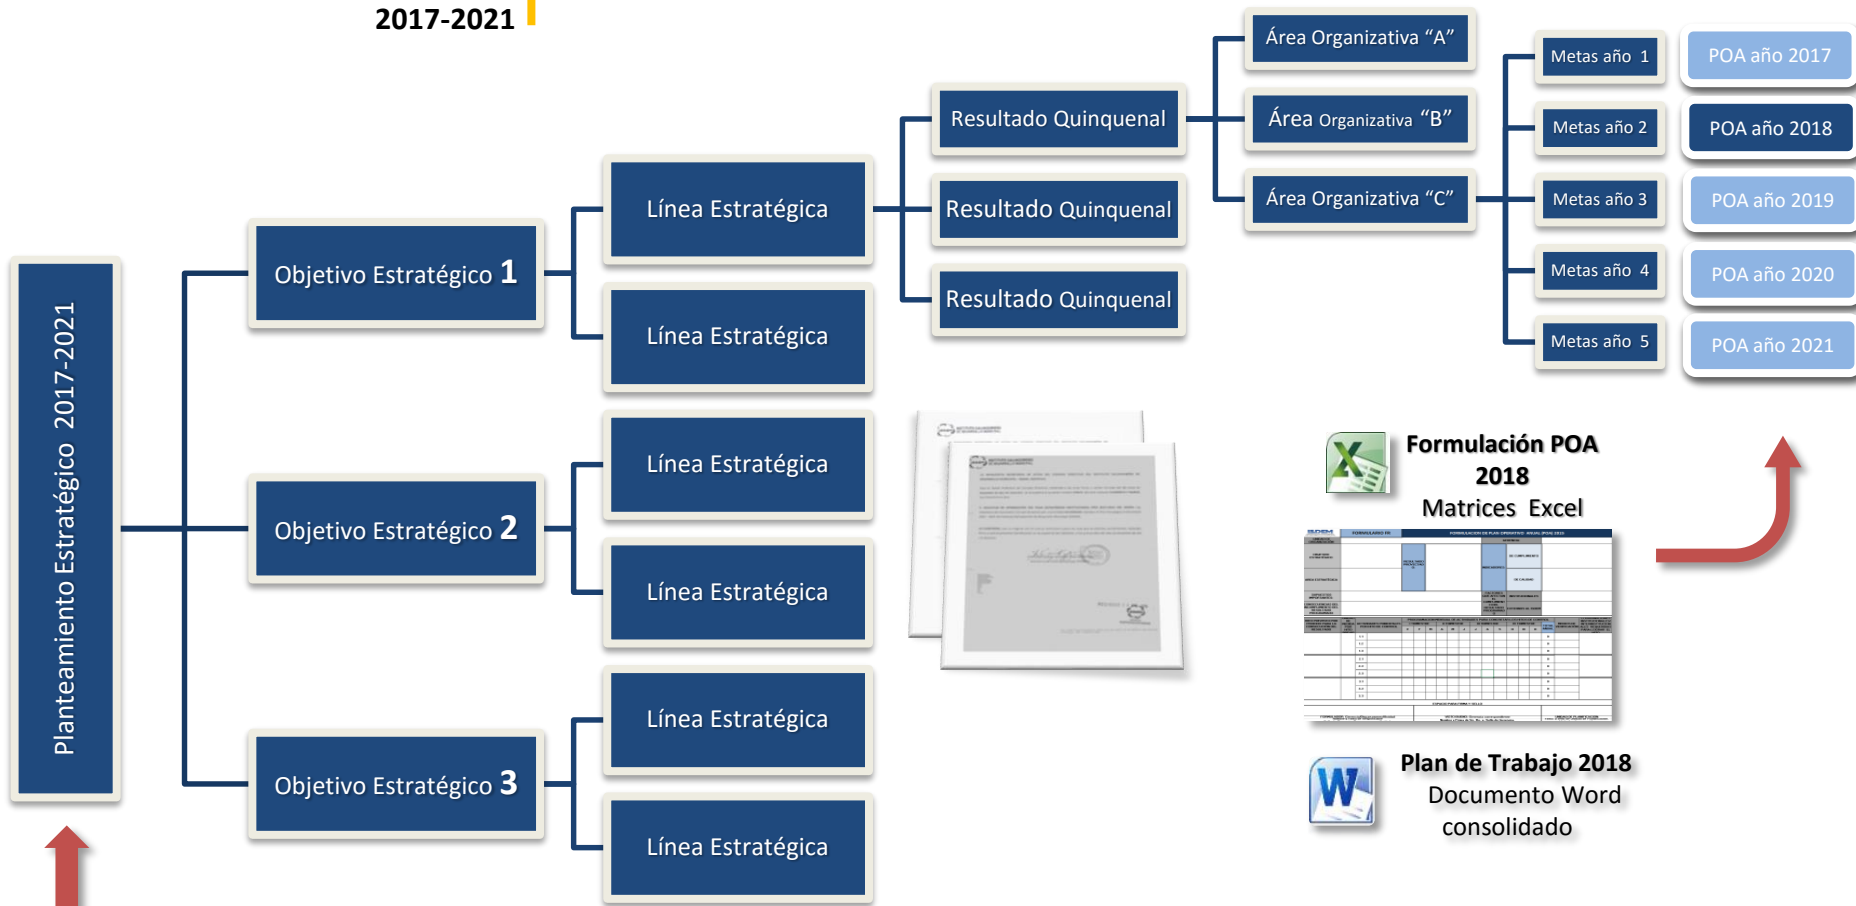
2017-2021

Planteamiento Estratégico 2017-2021

Objetivo Estratégico 1

Línea Estratégica

Línea Estratégica

Objetivo Estratégico 2

Línea Estratégica

Línea Estratégica

Objetivo Estratégico 3

Línea Estratégica

Línea Estratégica

Resultado Quinquenal

Resultado Quinquenal

Resultado Quinquenal

Área Organizativa "A"

Área Organizativa "B"

Área Organizativa "C"

Metas año 1

Metas año 2

Metas año 3

Metas año 4

Metas año 5

POA año 2017

POA año 2018

POA año 2019

POA año 2020

POA año 2021

Formulación POA 2018
Matrices Excel

Plan de Trabajo 2018
Documento Word consolidado